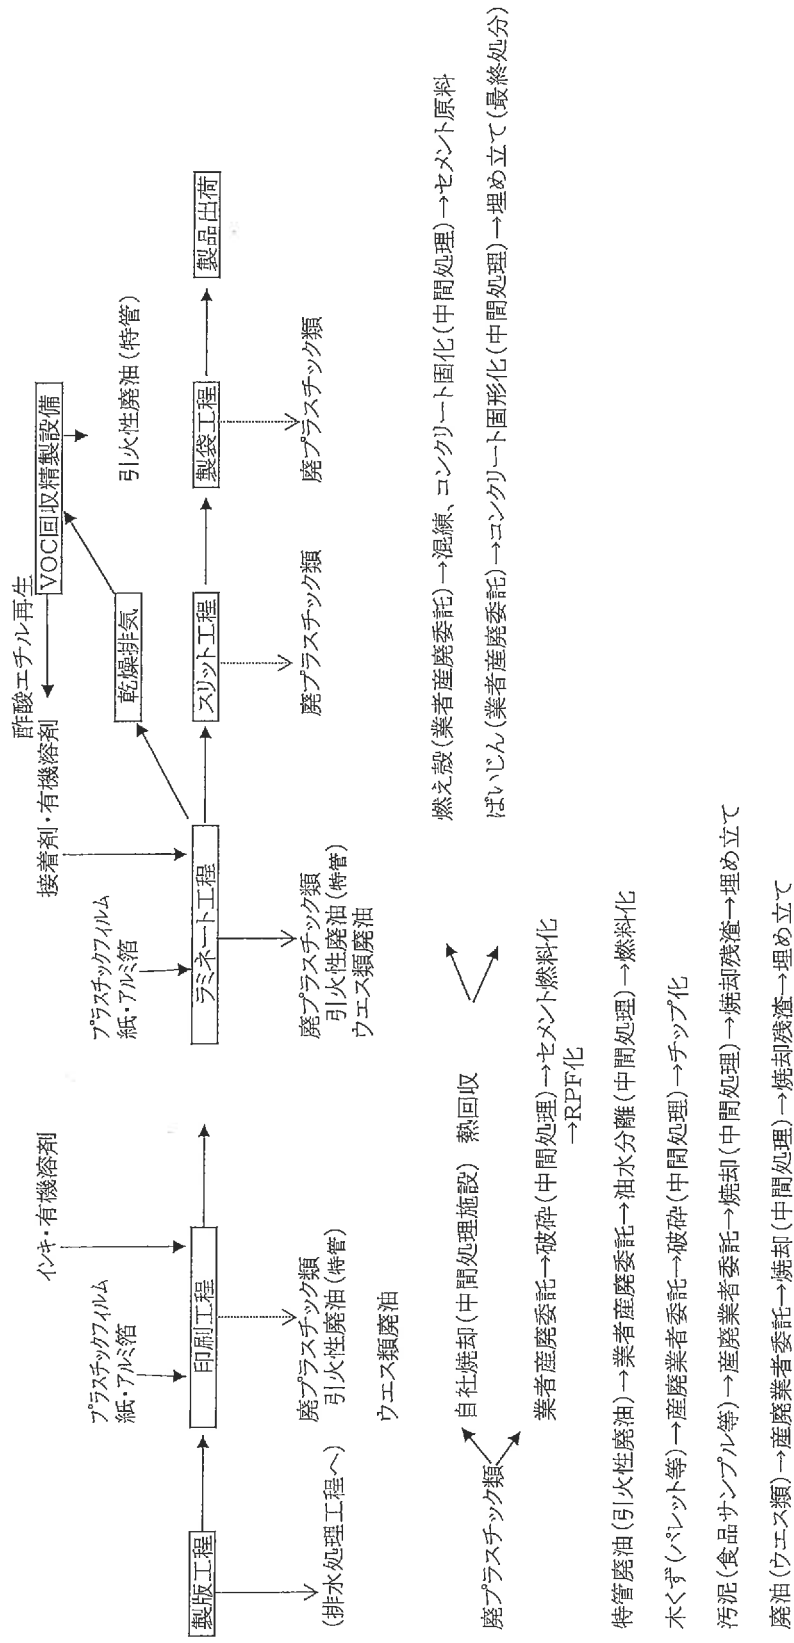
製版工程

（排水処理工程へ）

プラスチックフィルム
紙・アルミ箔

インキ・有機溶剤

印刷工程

廃プラスチック類
引火性廃油（特管）

ウエス類廃油

プラスチックフィルム
紙・アルミ箔

接着剤・有機溶剤

ラミネート工程

廃プラスチック類
引火性廃油（特管）
ウエス類廃油

乾燥排気

酢酸エチル再生

VOC回収精製設備

引火性廃油（特管）

スリット工程

廃プラスチック類

製袋工程

廃プラスチック類

製品出荷

廃プラスチック類 自社焼却（中間処理施設） 熱回収

業者産廃委託→破砕（中間処理）→セメント燃料化
→RPF化

特管廃油（引火性廃油）→業者産廃委託→油水分離（中間処理）→燃料化

木くず（パレット等）→産廃業者委託→破砕（中間処理）→チップ化

汚泥（食品サンプル等）→産廃業者委託→焼却（中間処理）→焼却残渣→埋め立て

廃油（ウエス類）→産廃業者委託→焼却（中間処理）→焼却残渣→埋め立て

燃え殻（業者産廃委託）→混練、コンクリート固化（中間処理）→セメント原料

ばいじん（業者産廃委託）→コンクリート固形化（中間処理）→埋め立て（最終処分）